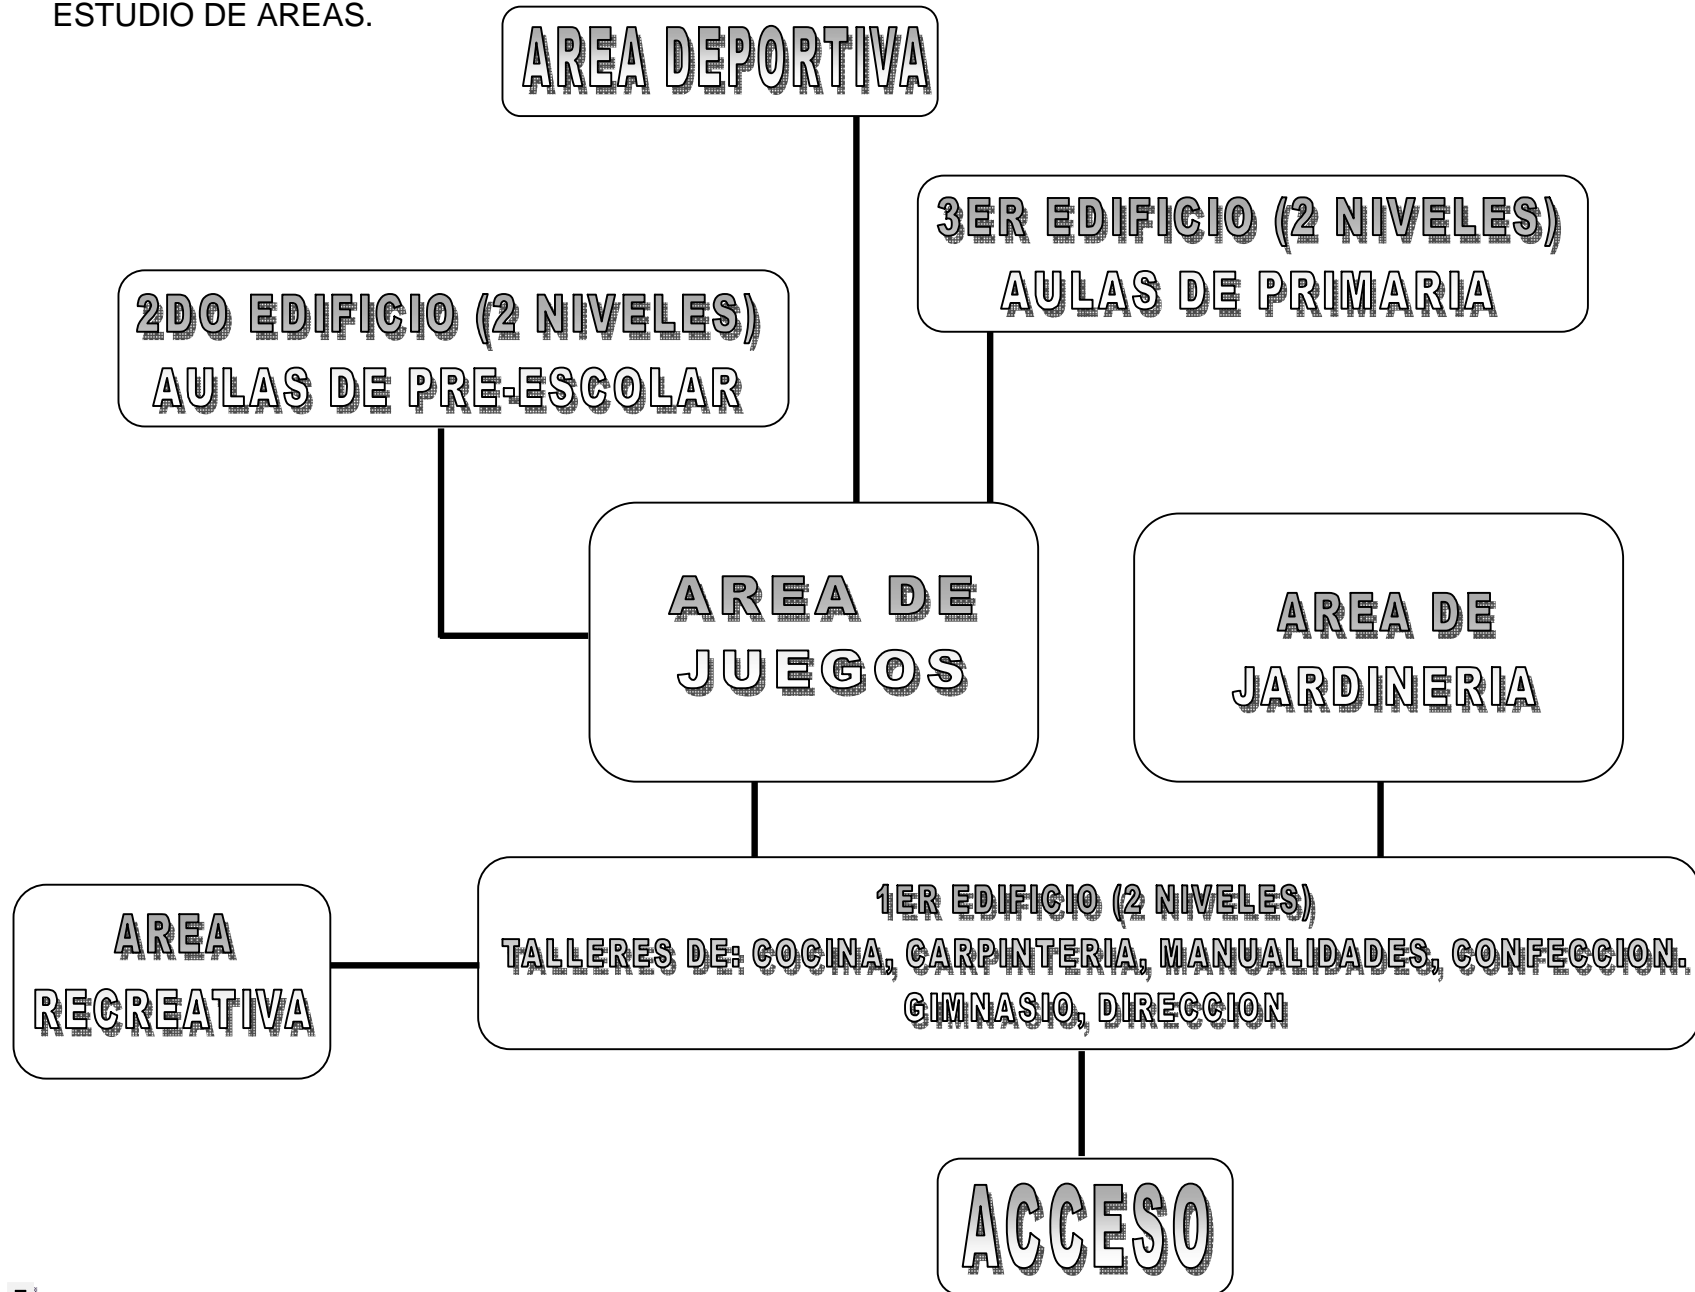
ESTUDIO DE AREAS.

AREA DEPORTIVA

3ER EDIFICIO (2 NIVELES)
AULAS DE PRIMARIA

2DO EDIFICIO (2 NIVELES)
AULAS DE PRE-ESCOLAR

AREA DE
JUEGOS

AREA DE
JARDINERIA

AREA
RECREATIVA

1ER EDIFICIO (2 NIVELES)
TALLERES DE: COCINA, CARPINTERIA, MANUALIDADES, CONFECCION.
GIMNASIO, DIRECCION

ACCESO